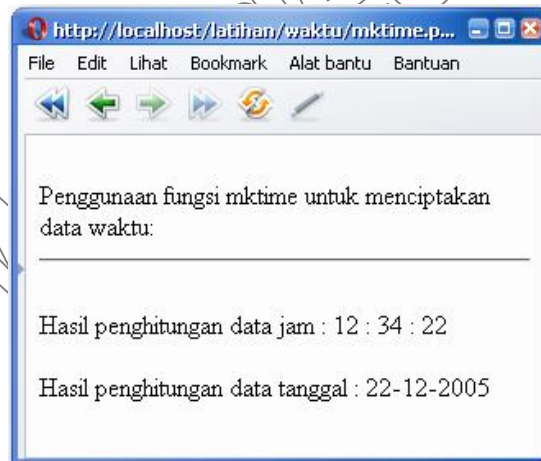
http://localhost/latihan/waktu/mktime.p...

File Edit Lihat Bookmark Alat bantu Bantuan

Penggunaan fungsi mktime untuk menciptakan data waktu:

Hasil penghitungan data jam : 12 : 34 : 22

Hasil penghitungan data tanggal : 22-12-2005